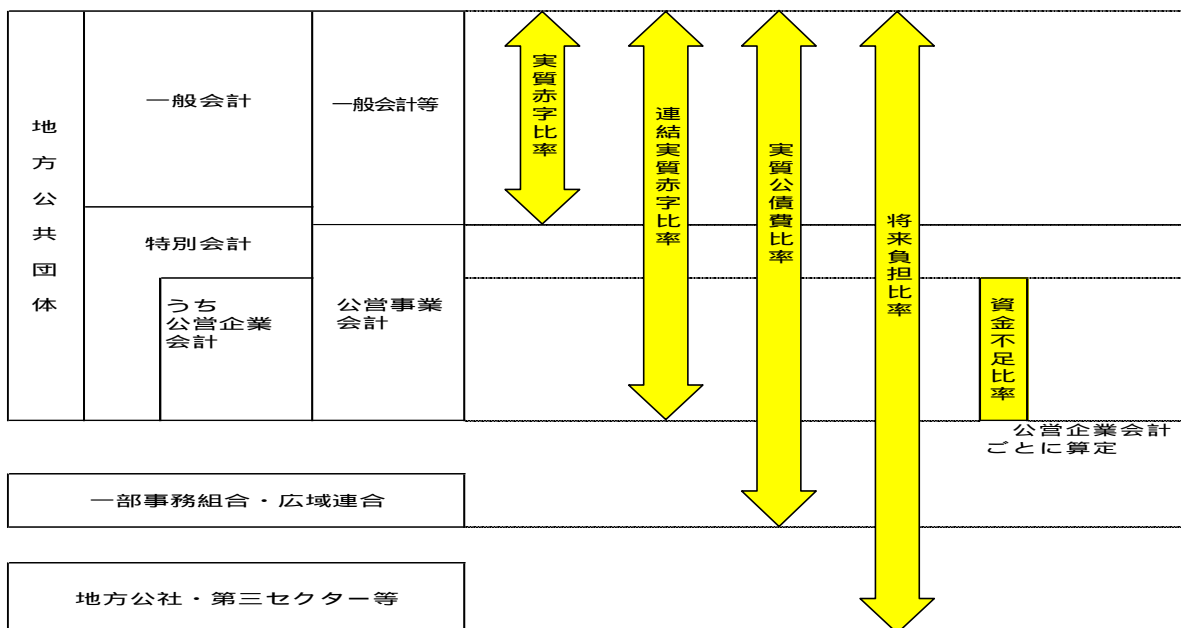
地方公共団体

一般会計

一般会計等

特別会計

うち公営企業会計

公営事業会計

実質赤字比率

連結実質赤字比率

実質公債費比率

将来負担比率

資金不足比率

公営企業会計ごとに算定

一部事務組合・広域連合

地方公社・第三セクター等